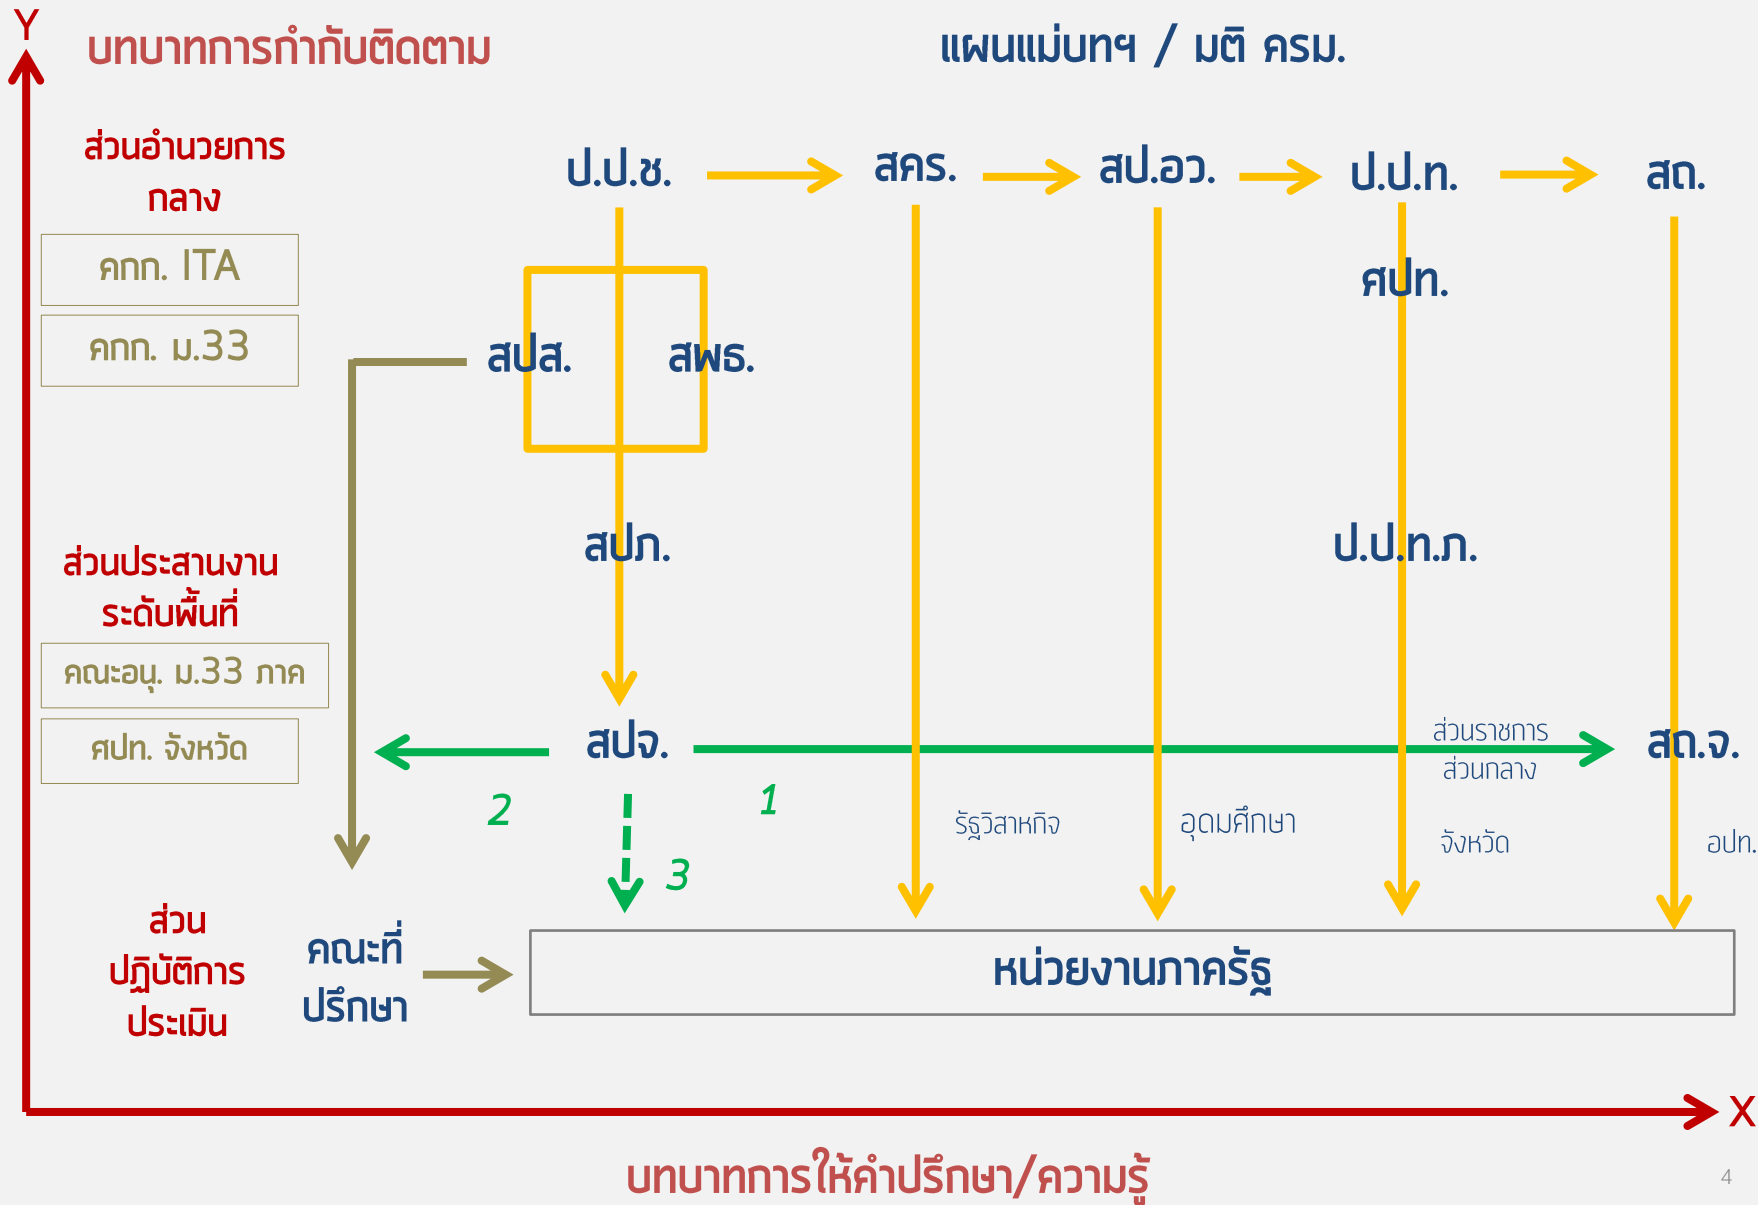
Y

บทบาทการกำกับติดตาม

แผนแม่บทฯ / มติ ครม.

ส่วนอำนวยการกลาง

คกก. ITA

คกก. ม.33

ป.ป.ช.

สคร.

สป.อว.

ป.ป.ท.

สถ.

ศปท.

สปส.

สพธ.

สปภ.

ป.ป.ท.ภ.

ส่วนประสานงานระดับพื้นที่

คณะอนุ. ม.33 ภาค

ศปท. จังหวัด

สปจ.

ส่วนราชการส่วนกลาง

สถ.จ.

2

1

3

รัฐวิสาหกิจ

อุดมศึกษา

จังหวัด

อปท.

ส่วนปฏิบัติการประเมิน

คณะที่ปรึกษา

หน่วยงานภาครัฐ

X

บทบาทการให้คำปรึกษา/ความรู้

4